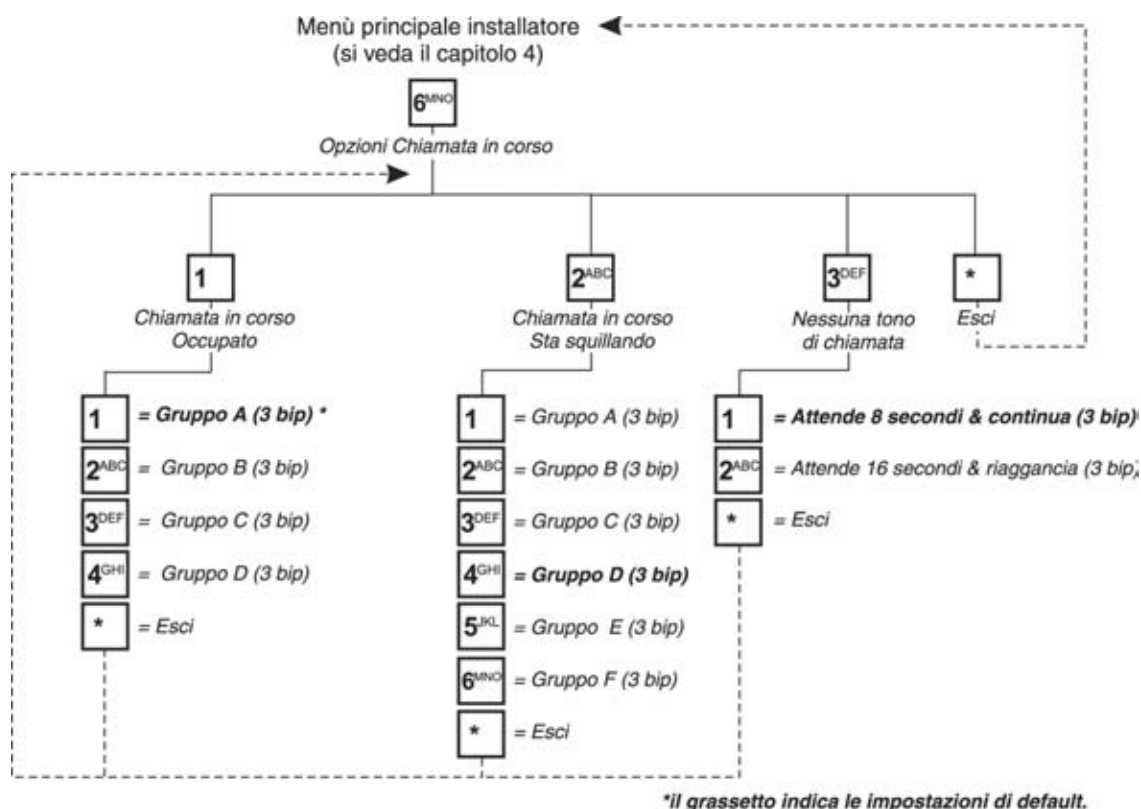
Menù principale installatore
(si veda il capitolo 4)

6MNO
Opzioni Chiamata in corso

1
Chiamata in corso
Occupato

2ABC
Chiamata in corso
Sta squillando

3DEF
Nessuna tono
di chiamata

*
Esci

1 = Gruppo A (3 bip) *
2ABC = Gruppo B (3 bip)
3DEF = Gruppo C (3 bip)
4GHI = Gruppo D (3 bip)
* = Esci

1 = Gruppo A (3 bip)
2ABC = Gruppo B (3 bip)
3DEF = Gruppo C (3 bip)
4GHI = Gruppo D (3 bip)
5JKL = Gruppo E (3 bip)
6MNO = Gruppo F (3 bip)
* = Esci

1 = Attende 8 secondi & continua (3 bip)
2ABC = Attende 16 secondi & riaggancia (3 bip)
* = Esci

*il grassetto indica le impostazioni di default.